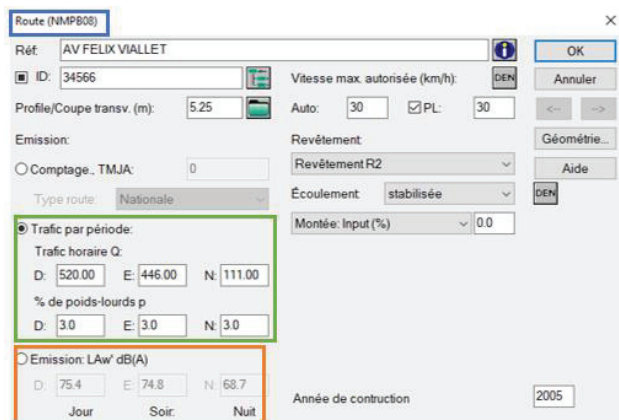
Route (NMPB08)

×

Réf: AV FELIX VIALLET

OK

ID: 34566

Vitesse max. autorisée (km/h): DEN

Annuler

Profile/Coupe transv. (m): 5.25

Auto: 30 ☑PL: 30

<-- -->

Emission:

Revêtement

Géométrie...

Comptage., TMJA: 0

Revêtement R2

Aide

Type route: Nationale

Écoulement stabilisée

DEN

Trafic par période:

Montée: Input (%) 0.0

Trafic horaire Q:

D: 520.00 E: 446.00 N: 111.00

% de poids-lourds p

D: 3.0 E: 3.0 N: 3.0

Emission: LAw' dB(A)

D: 75.4 E: 74.8 N: 68.7

Année de contruction 2005

Jour Soir Nuit